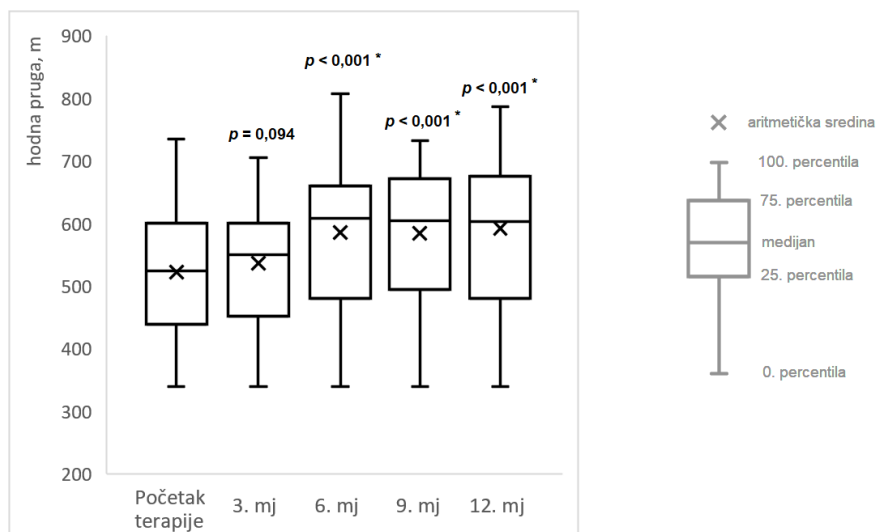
hodna pruga, m

900
800
700
600
500
400
300
200

$p$ = 0,094
$p$ < 0,001 *
$p$ < 0,001 *
$p$ < 0,001 *

Početak terapije
3. mj
6. mj
9. mj
12. mj

aritmetička sredina
100. percentila
75. percentila
medijan
25. percentila
0. percentila